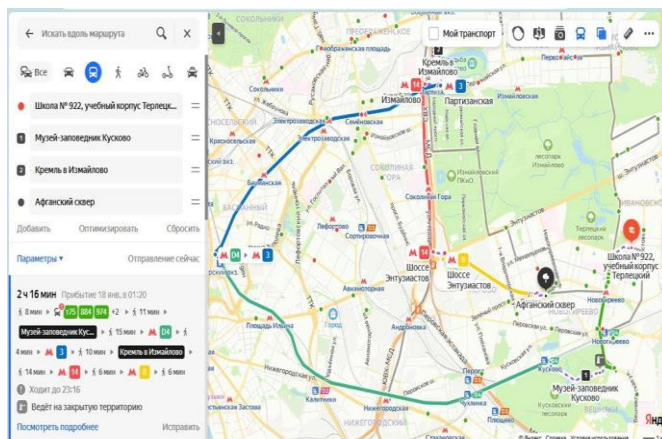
← Искать вдоль маршрута

Все

Школа № 922, учебный корпус Терлецк...

1 Музей-заповедник Кусково

2 Кремль в Измайлово

Афганский сквер

Добавить Оптимизировать Сбросить

Параметры ▾ Отправление сейчас

2 ч 16 мин Прибытие 18 янв. в 01:20

8 мин › 125 884 974 +2 › 11 мин ›

Музей-заповедник Кус... › 15 мин › D4 › 6 мин ›

4 мин › 3 › 10 мин › Кремль в Измайлово ›

14 мин › 14 › 6 мин › 8 › 6 мин

Ходит до 23:16

Ведёт на закрытую территорию

Посмотреть подробнее Исправить

Мой транспорт

Соколиная гора
Преображенская площадь
Сокольники
Кремль в Измайлово
Измайлово
Партизанская
Семёновская
Электрозаводская
Красносельская
Бауманская
Лефортово
Сортировочная
Авиамоторная
Шоссе Энтузиастов
Соколиная Гора
Энтузиастов
Лесопарк Измайловский ПКиО
Терлецкий лесопарк
Школа № 922, учебный корпус Терлецкий
Афганский сквер
Новогиреево
Перовская
Площадь Ильича
Андроновка
Нижегородская
Кусково
Музей-заповедник Кусково
Калитники
Чухлинка
Плющево
Перово
D4
3
14
8
2
1
Яндекс